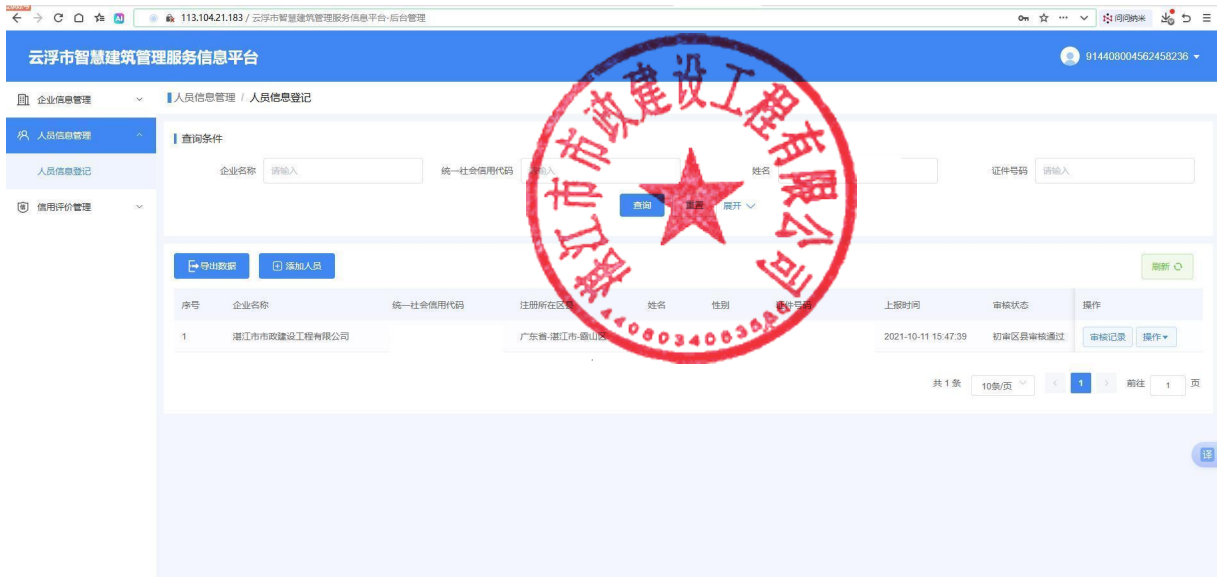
113.104.21.183 / 云浮市智慧建筑管理服务信息平台-后台管理

问问纳米

云浮市智慧建筑管理服务信息平台

914408004562458236

企业信息管理

人员信息管理

人员信息登记

信用评价管理

人员信息管理 / 人员信息登记

查询条件

企业名称 请输入

统一社会信用代码 请输入

姓名

证件号码 请输入

查询 重置 展开

导出数据 添加人员

刷新

| 序号 | 企业名称 | 统一社会信用代码 | 注册所在区县 | 姓名 | 性别 | 证件号码 | 上报时间 | 审核状态 | 操作 |
|---|---|---|---|---|---|---|---|---|---|
| 1 | 湛江市市政建设工程有限公司 | | 广东省-湛江市-麻山区 | | | | 2021-10-11 15:47:39 | 初审区县审核通过 | 审核记录 操作 |

共 1 条 10条/页 1 前往 1 页

湛江市市政建设工程有限公司

4408034068348